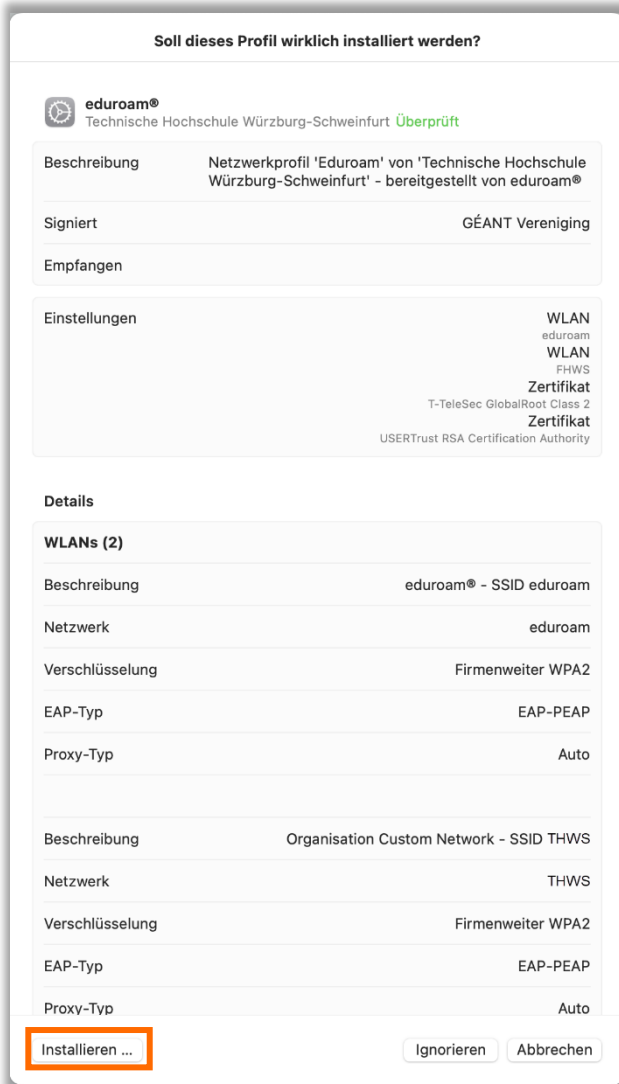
Soll dieses Profil wirklich installiert werden?

eduroam®
Technische Hochschule Würzburg-Schweinfurt Überprüft

| | |
|---|---|
| Beschreibung | Netzwerkprofil 'Eduroam' von 'Technische Hochschule Würzburg-Schweinfurt' - bereitgestellt von eduroam® |
| Signiert | GÉANT Vereniging |
| Empfangen | |

Einstellungen
WLAN
eduroam
WLAN
FHWS
Zertifikat
T-TeleSec GlobalRoot Class 2
Zertifikat
USERTrust RSA Certification Authority

Details

WLANs (2)

| | |
|---|---|
| Beschreibung | eduroam® - SSID eduroam |
| Netzwerk | eduroam |
| Verschlüsselung | Firmenweiter WPA2 |
| EAP-Typ | EAP-PEAP |
| Proxy-Typ | Auto |
| | |
| Beschreibung | Organisation Custom Network - SSID THWS |
| Netzwerk | THWS |
| Verschlüsselung | Firmenweiter WPA2 |
| EAP-Typ | EAP-PEAP |
| Proxy-Typ | Auto |

Installieren ... Ignorieren Abbrechen